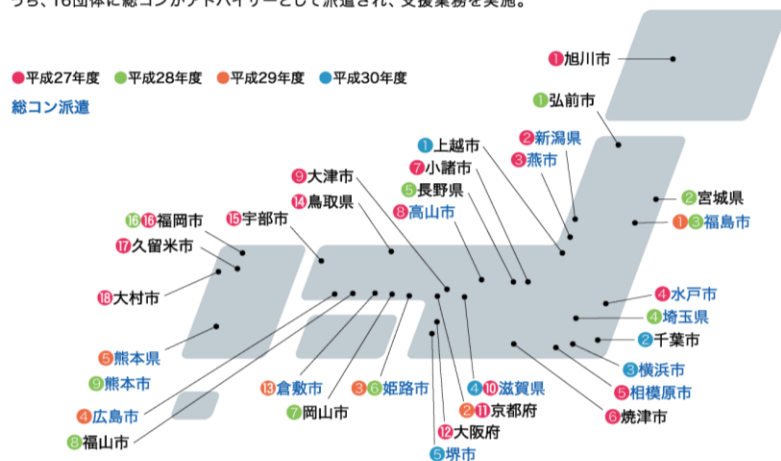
うち、16団体に総コンがアドバイザーとして派遣され、支援業務を実施。

●平成27年度 ●平成28年度 ●平成29年度 ●平成30年度

総コン派遣

1 旭川市
1 弘前市
1 上越市
2 新潟県
3 燕市
7 小諸市
9 大津市
5 長野県
2 宮城県
14 鳥取県
8 高山市
1 3 福島市
16 16 福岡市
15 宇部市
17 久留米市
18 大村市
4 水戸市
4 埼玉県
2 千葉市
5 熊本県
9 熊本市
3 横浜市
5 相模原市
13 倉敷市
3 6 姫路市
4 10 滋賀県
4 広島市
7 岡山市
2 11 京都府
6 焼津市
8 福山市
12 大阪府
5 堺市